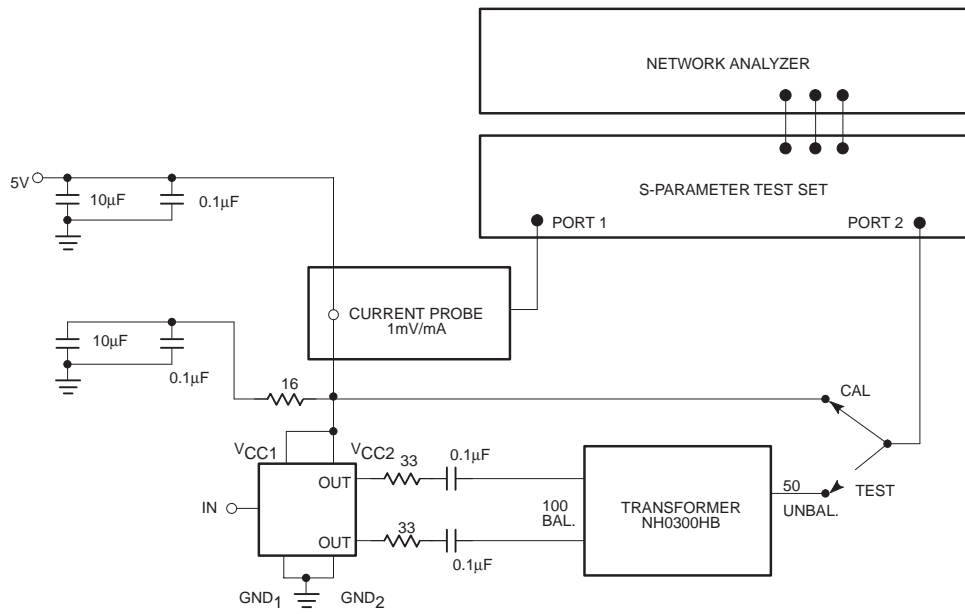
NETWORK ANALYZER

S-PARAMETER TEST SET

PORT 1

PORT 2

5V

10μF

0.1μF

CURRENT PROBE
1mV/mA

10μF

0.1μF

16

CAL

$V_{CC1}$

$V_{CC2}$

33

0.1μF

IN

OUT

OUT

33

0.1μF

100
BAL.

TRANSFORMER
NH0300HB

50

UNBAL.

TEST

$GND_1$

$GND_2$